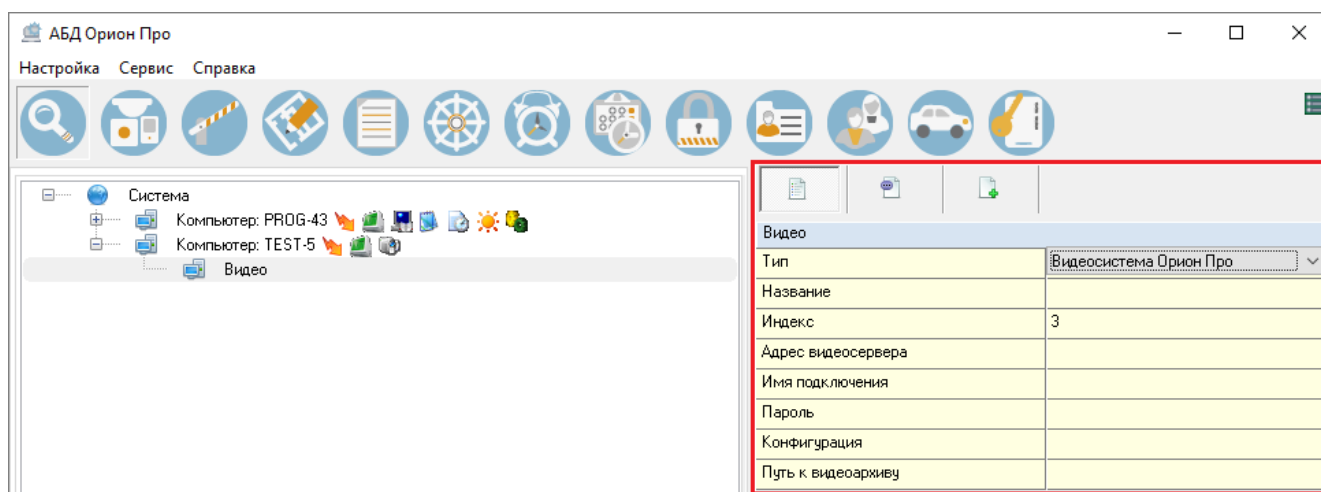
АБД Орион Про

Настройка Сервис Справка

Система
Компьютер: PROG-43
Компьютер: TEST-5
Видео

Видео

| | |
|---|---|
| Тип | Видеосистема Орион Про |
| Название | |
| Индекс | 3 |
| Адрес видеосервера | |
| Имя подключения | |
| Пароль | |
| Конфигурация | |
| Путь к видеоархиву | |